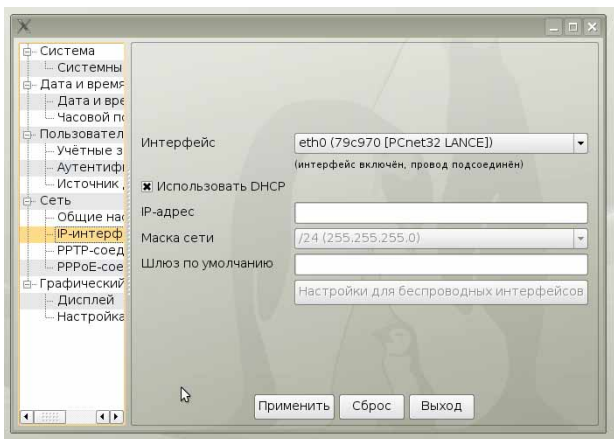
Система
Системны
Дата и время
Дата и вре
Часовой п
Пользовател
Учётные з
Аутентифі
Источник
Сеть
Общие на
IP-интерф
PPTP-соед
PPPoE-сое
Графический
Дисплей
Настройка

Интерфейс
eth0 (79c970 [PCnet32 LANCE])
(интерфейс включён, провод подсоединён)
Использовать DHCP
IP-адрес
Маска сети
/24 (255.255.255.0)
Шлюз по умолчанию
Настройки для беспроводных интерфейсов

Применить
Сброс
Выход